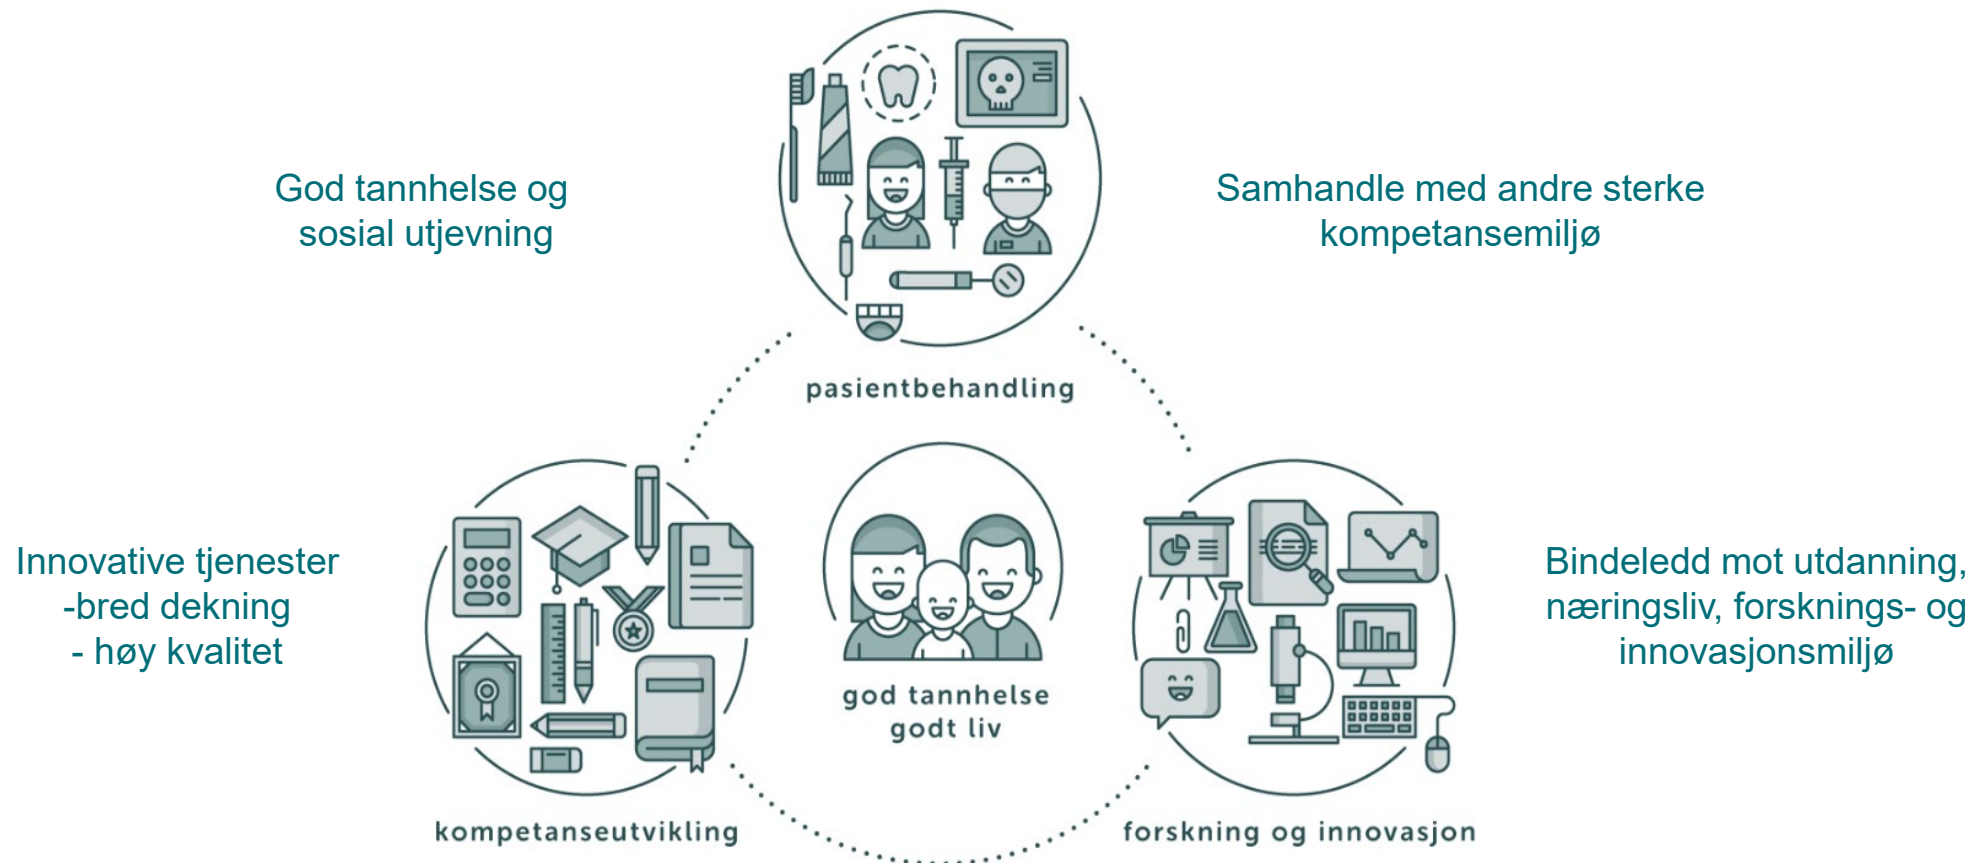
God tannhelse og sosial utjevning

pasientbehandling

Samhandle med andre sterke kompetansemiljø

Innovative tjenester
-bred dekning
- høy kvalitet

god tannhelse
godt liv

Bindeledd mot utdanning, næringsliv, forsknings- og innovasjonsmiljø

kompetanseutvikling

forskning og innovasjon